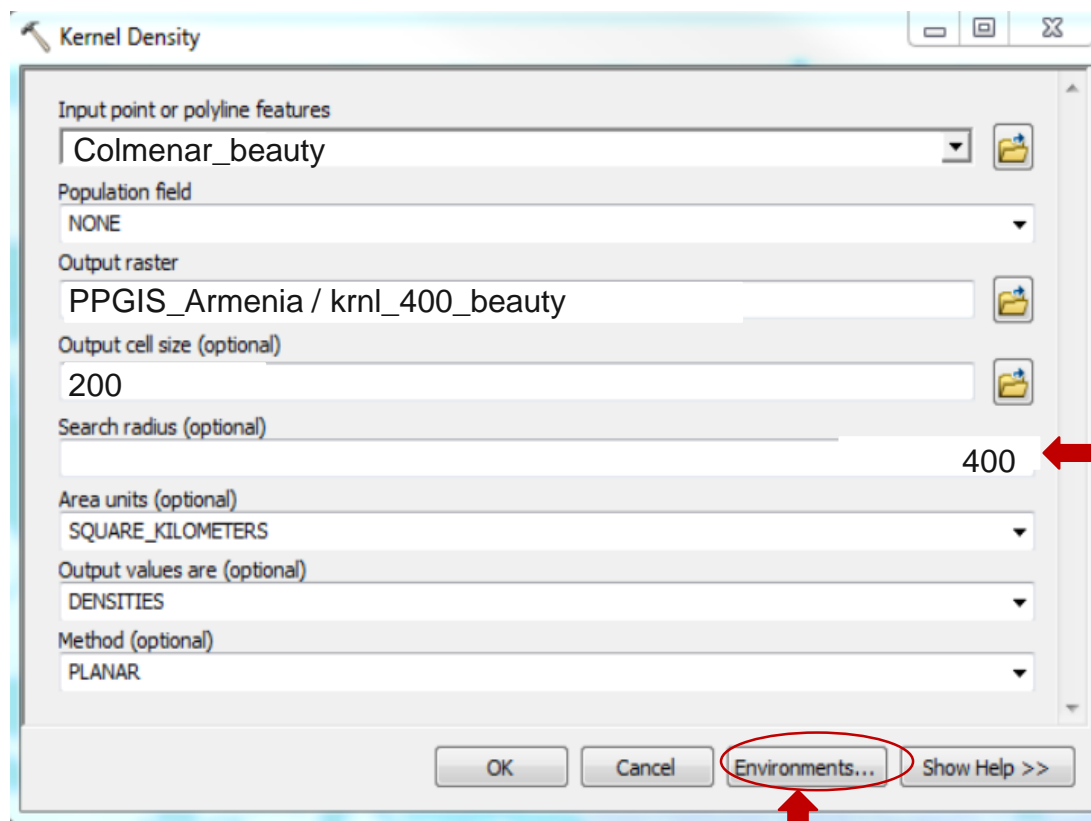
Kernel Density

Input point or polyline features
Colmenar_beauty

Population field
NONE

Output raster
PPGIS_Armenia / krnl_400_beauty

Output cell size (optional)
200

Search radius (optional)
400

Area units (optional)
SQUARE_KILOMETERS

Output values are (optional)
DENSITIES

Method (optional)
PLANAR

OK
Cancel
Environments...
Show Help >>